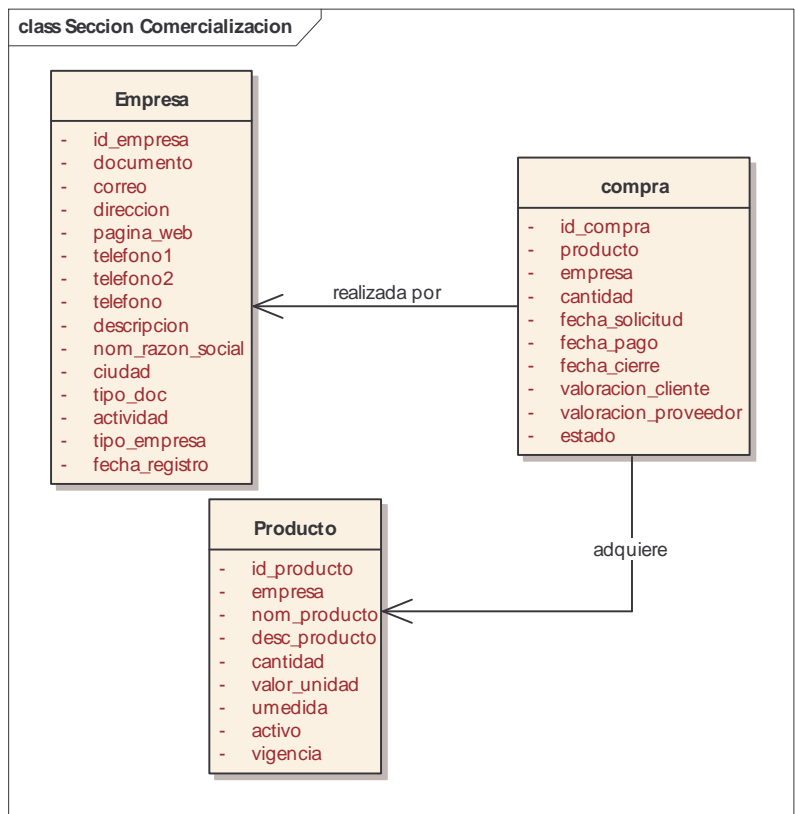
class Seccion Comercializacion

Empresa

- id_empresa
- documento
- correo
- direccion
- pagina_web
- telefono1
- telefono2
- telefono
- descripcion
- nom_razon_social
- ciudad
- tipo_doc
- actividad
- tipo_empresa
- fecha_registro

compra

- id_compra
- producto
- empresa
- cantidad
- fecha_solicitud
- fecha_pago
- fecha_cierre
- valoracion_cliente
- valoracion_proveedor
- estado

realizada por

adquiere

Producto

- id_producto
- empresa
- nom_producto
- desc_producto
- cantidad
- valor_unidad
- umedida
- activo
- vigencia